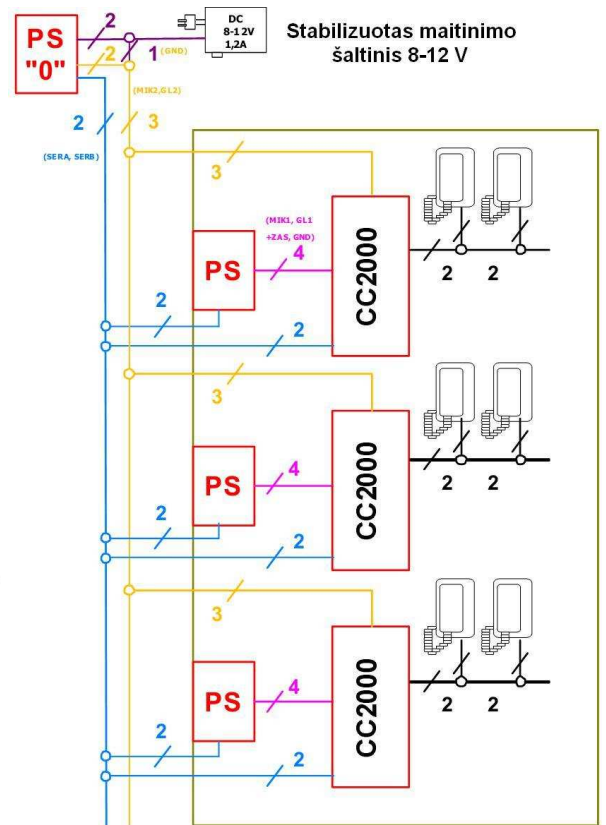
PS "0"

2

2

1 (GND)

DC 8-12V 1,2A

Stabilizuotas maitinimo šaltinis 8-12 V

(MIK2,GL2)

2

3

(SERA, SERB)

3

(MIK1, GL1 +ZAS, GND)

PS

4

CC2000

2

2

2

2

3

PS

4

CC2000

2

2

2

2

3

PS

4

CC2000

2

2

2

2